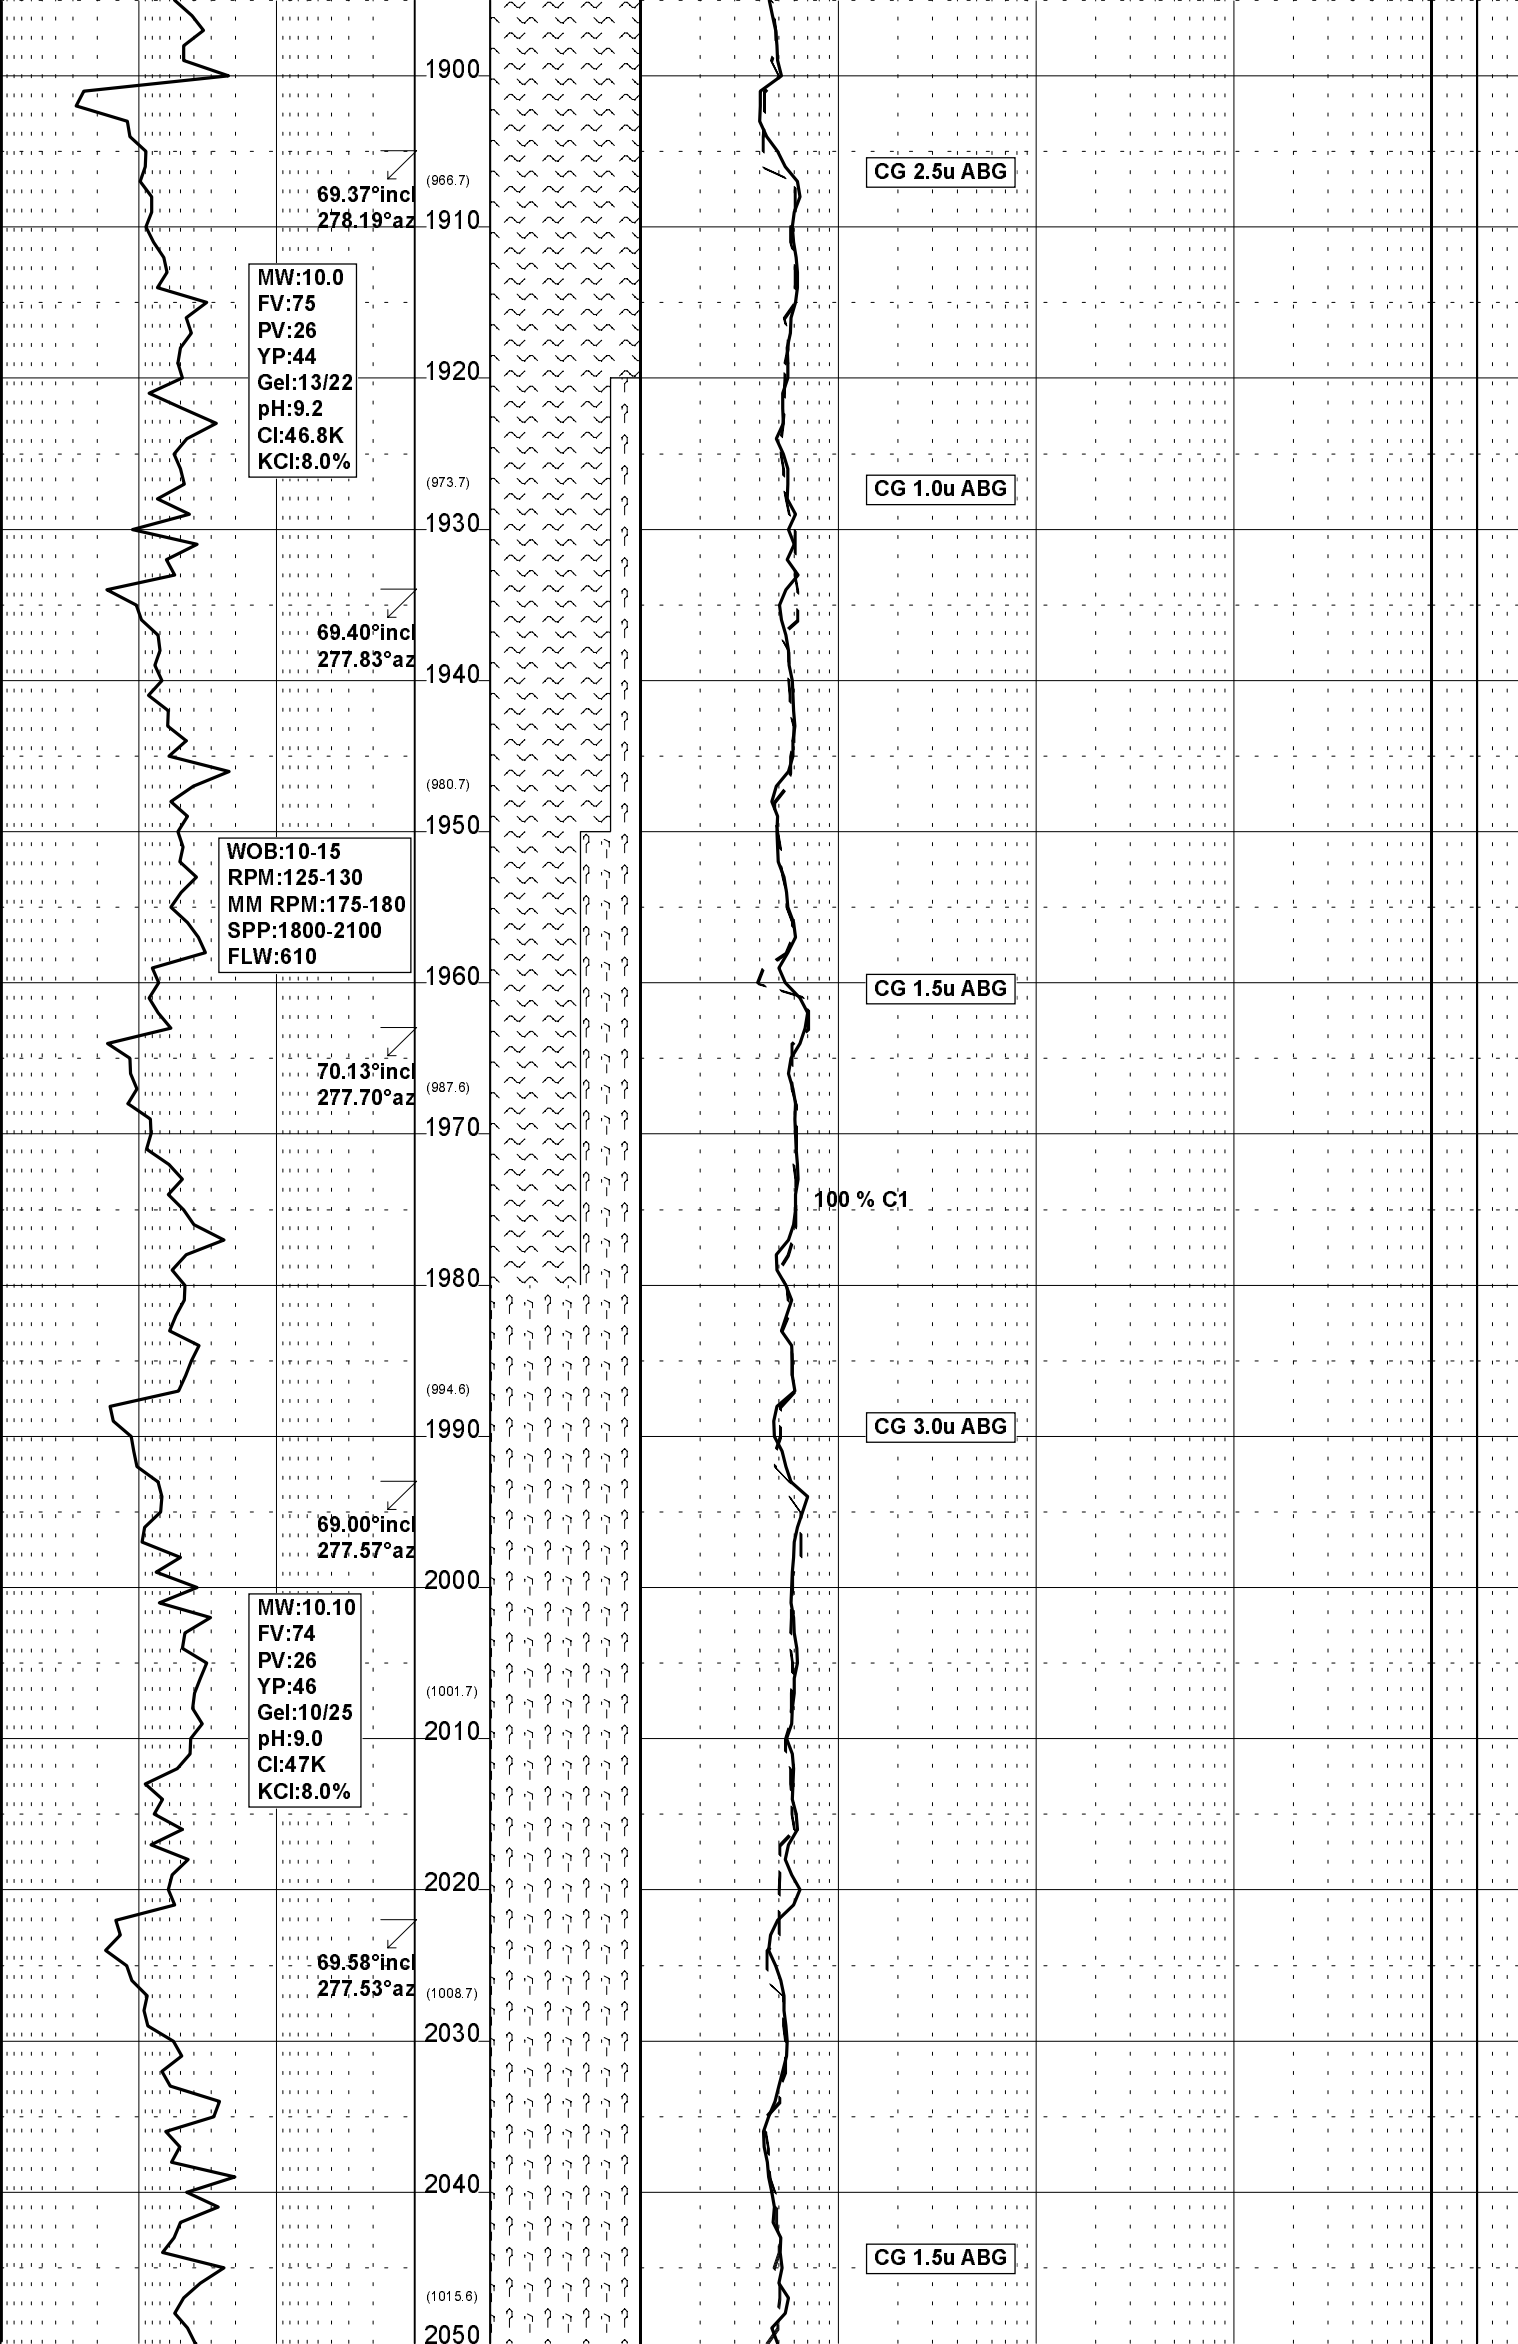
1900

CG 2.5u ABG

(966.7)

69.37°incl
278.19°az

1910

MW:10.0
FV:75
PV:26
YP:44
Gel:13/22
pH:9.2
Cl:46.8K
KCl:8.0%

1920

(973.7)

CG 1.0u ABG

1930

69.40°incl
277.83°az

1940

(980.7)

1950

WOB:10-15
RPM:125-130
MM RPM:175-180
SPP:1800-2100
FLW:610

1960

CG 1.5u ABG

70.13°incl
277.70°az

(987.6)

1970

100 % C1

1980

(994.6)

1990

CG 3.0u ABG

69.00°incl
277.57°az

2000

MW:10.10
FV:74
PV:26
YP:46
Gel:10/25
pH:9.0
Cl:47K
KCl:8.0%

(1001.7)

2010

2020

69.58°incl
277.53°az

(1008.7)

2030

2040

CG 1.5u ABG

(1015.6)

2050